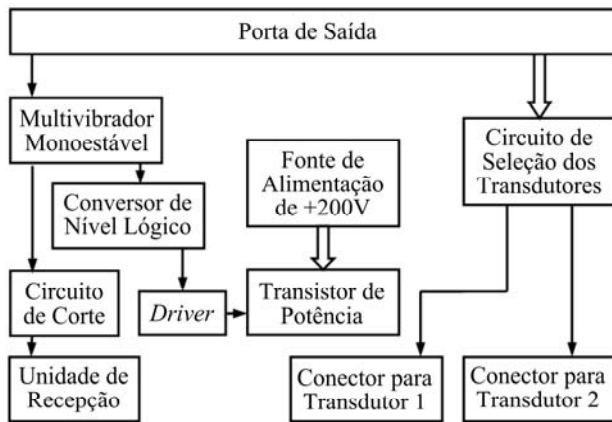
Porta de Saída

Multivibrador Monoestável

Conversor de Nível Lógico

Fonte de Alimentação de +200V

Circuito de Seleção dos Transdutores

Circuito de Corte

*Driver*

Transistor de Potência

Unidade de Recepção

Conector para Transdutor 1

Conector para Transdutor 2